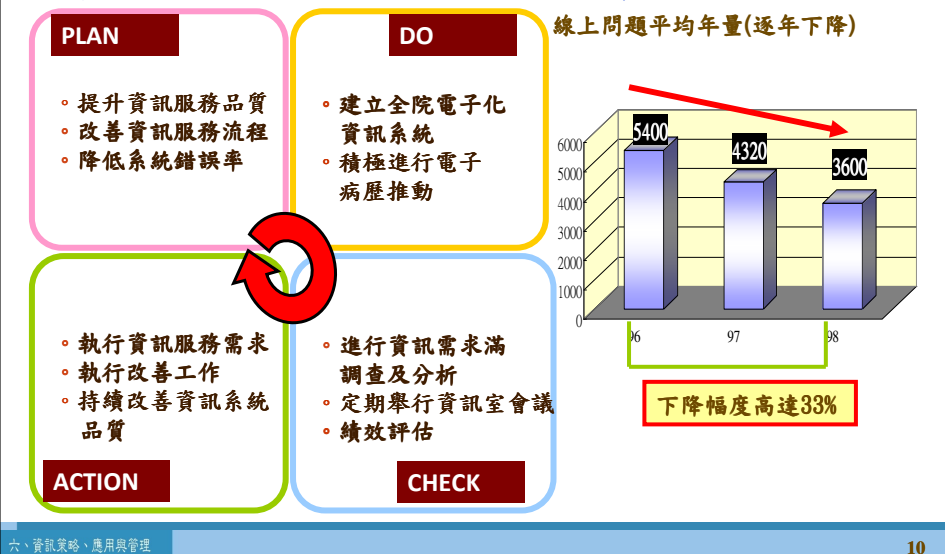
PLAN

◦ 提升資訊服務品質
◦ 改善資訊服務流程
◦ 降低系統錯誤率

DO

◦ 建立全院電子化資訊系統
◦ 積極進行電子病歷推動

ACTION

◦ 執行資訊服務需求
◦ 執行改善工作
◦ 持續改善資訊系統品質

CHECK

◦ 進行資訊需求滿調查及分析
◦ 定期舉行資訊室會議
◦ 績效評估

線上問題平均年量(逐年下降)

6000
5000
4000
3000
2000
1000
0

5400
4320
3600

96
97
98

下降幅度高達33%

六、資訊策略、應用與管理

10